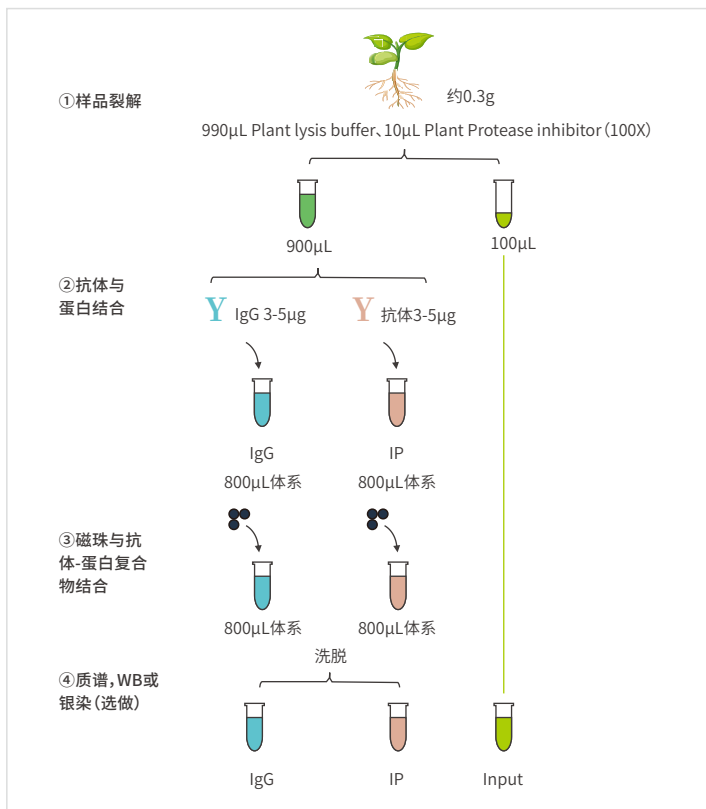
①样品裂解

约0.3g

990μL Plant lysis buffer、10μL Plant Protease inhibitor（100X）

900μL

100μL

②抗体与蛋白结合

Y IgG 3-5μg

Y 抗体3-5μg

IgG
800μL体系

IP
800μL体系

③磁珠与抗体-蛋白复合物结合

800μL体系

800μL体系

洗脱

④质谱，WB或银染（选做）

IgG

IP

Input